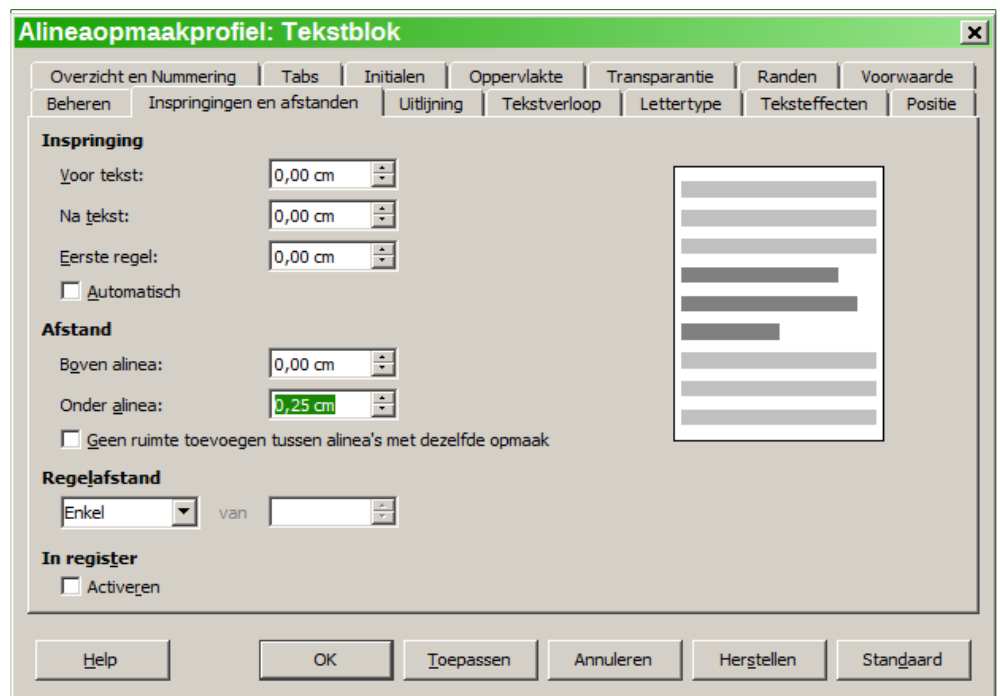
Alineaopmaakprofiel: Tekstblok

Overzicht en Nummering | Tabs | Initialen | Oppervlakte | Transparantie | Randen | Voorwaarde
Beheren | Inspringingen en afstanden | Uitlijning | Tekstverloop | Lettertype | Teksteffecten | Positie

Inspringing

Voor tekst: 0,00 cm

Na tekst: 0,00 cm

Eerste regel: 0,00 cm

Automatisch

Afstand

Boven alinea: 0,00 cm

Onder alinea: 0,25 cm

Geen ruimte toevoegen tussen alinea's met dezelfde opmaak

Regelafstand

Enkel van

In register

Activeren

Help | OK | Toepassen | Annuleren | Herstellen | Standaard